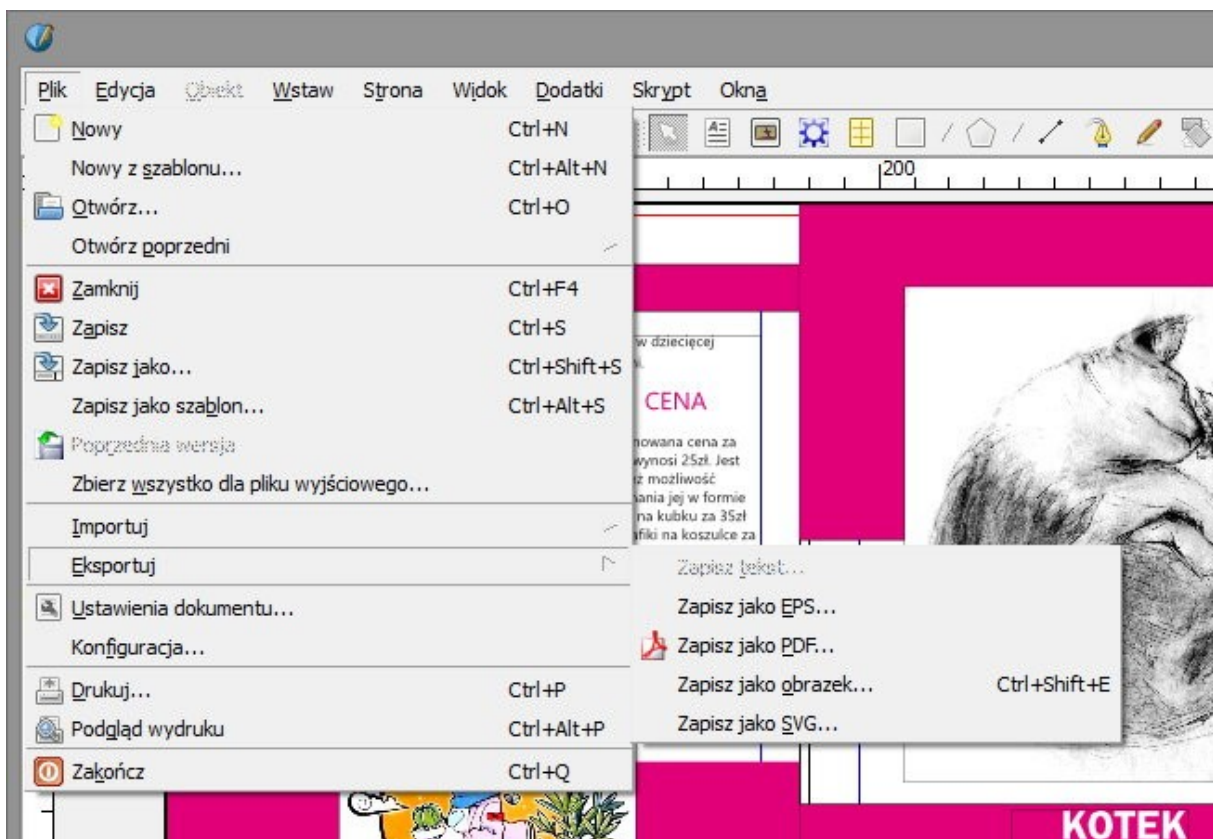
Plik Edycja Obiekt Wstaw Strona Widok Dodatki Skrypt Okna

Nowy Ctrl+N
Nowy z szablonu... Ctrl+Alt+N
Otwórz... Ctrl+O
Otwórz poprzedni
Zamknij Ctrl+F4
Zapisz Ctrl+S
Zapisz jako... Ctrl+Shift+S
Zapisz jako szablon... Ctrl+Alt+S
Poprzednia wersja
Zbierz wszystko dla pliku wyjściowego...
Importuj
Eksportuj
Ustawienia dokumentu...
Konfiguracja...
Drukuj... Ctrl+P
Podgląd wydruku Ctrl+Alt+P
Zakończ Ctrl+Q

Zapisz tekst...
Zapisz jako EPS...
Zapisz jako PDF...
Zapisz jako obrazek... Ctrl+Shift+E
Zapisz jako SVG...

200

w dziecięcej

CENA

nowana cena za wynosi 25zł. Jest z możliwość nania jej w formie na kubku za 35zł afiki na koszulce za

KOTEK